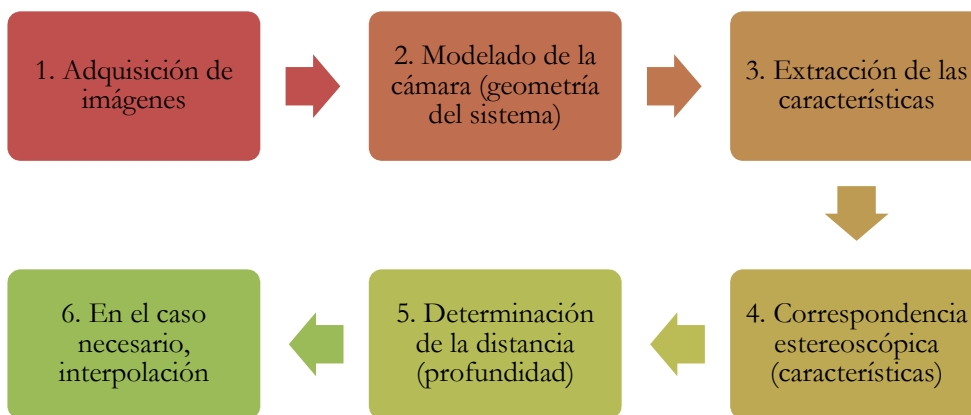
1. Adquisición de imágenes

2. Modelado de la cámara (geometría del sistema)

3. Extracción de las características

4. Correspondencia estereoscópica (características)

5. Determinación de la distancia (profundidad)

6. En el caso necesario, interpolación